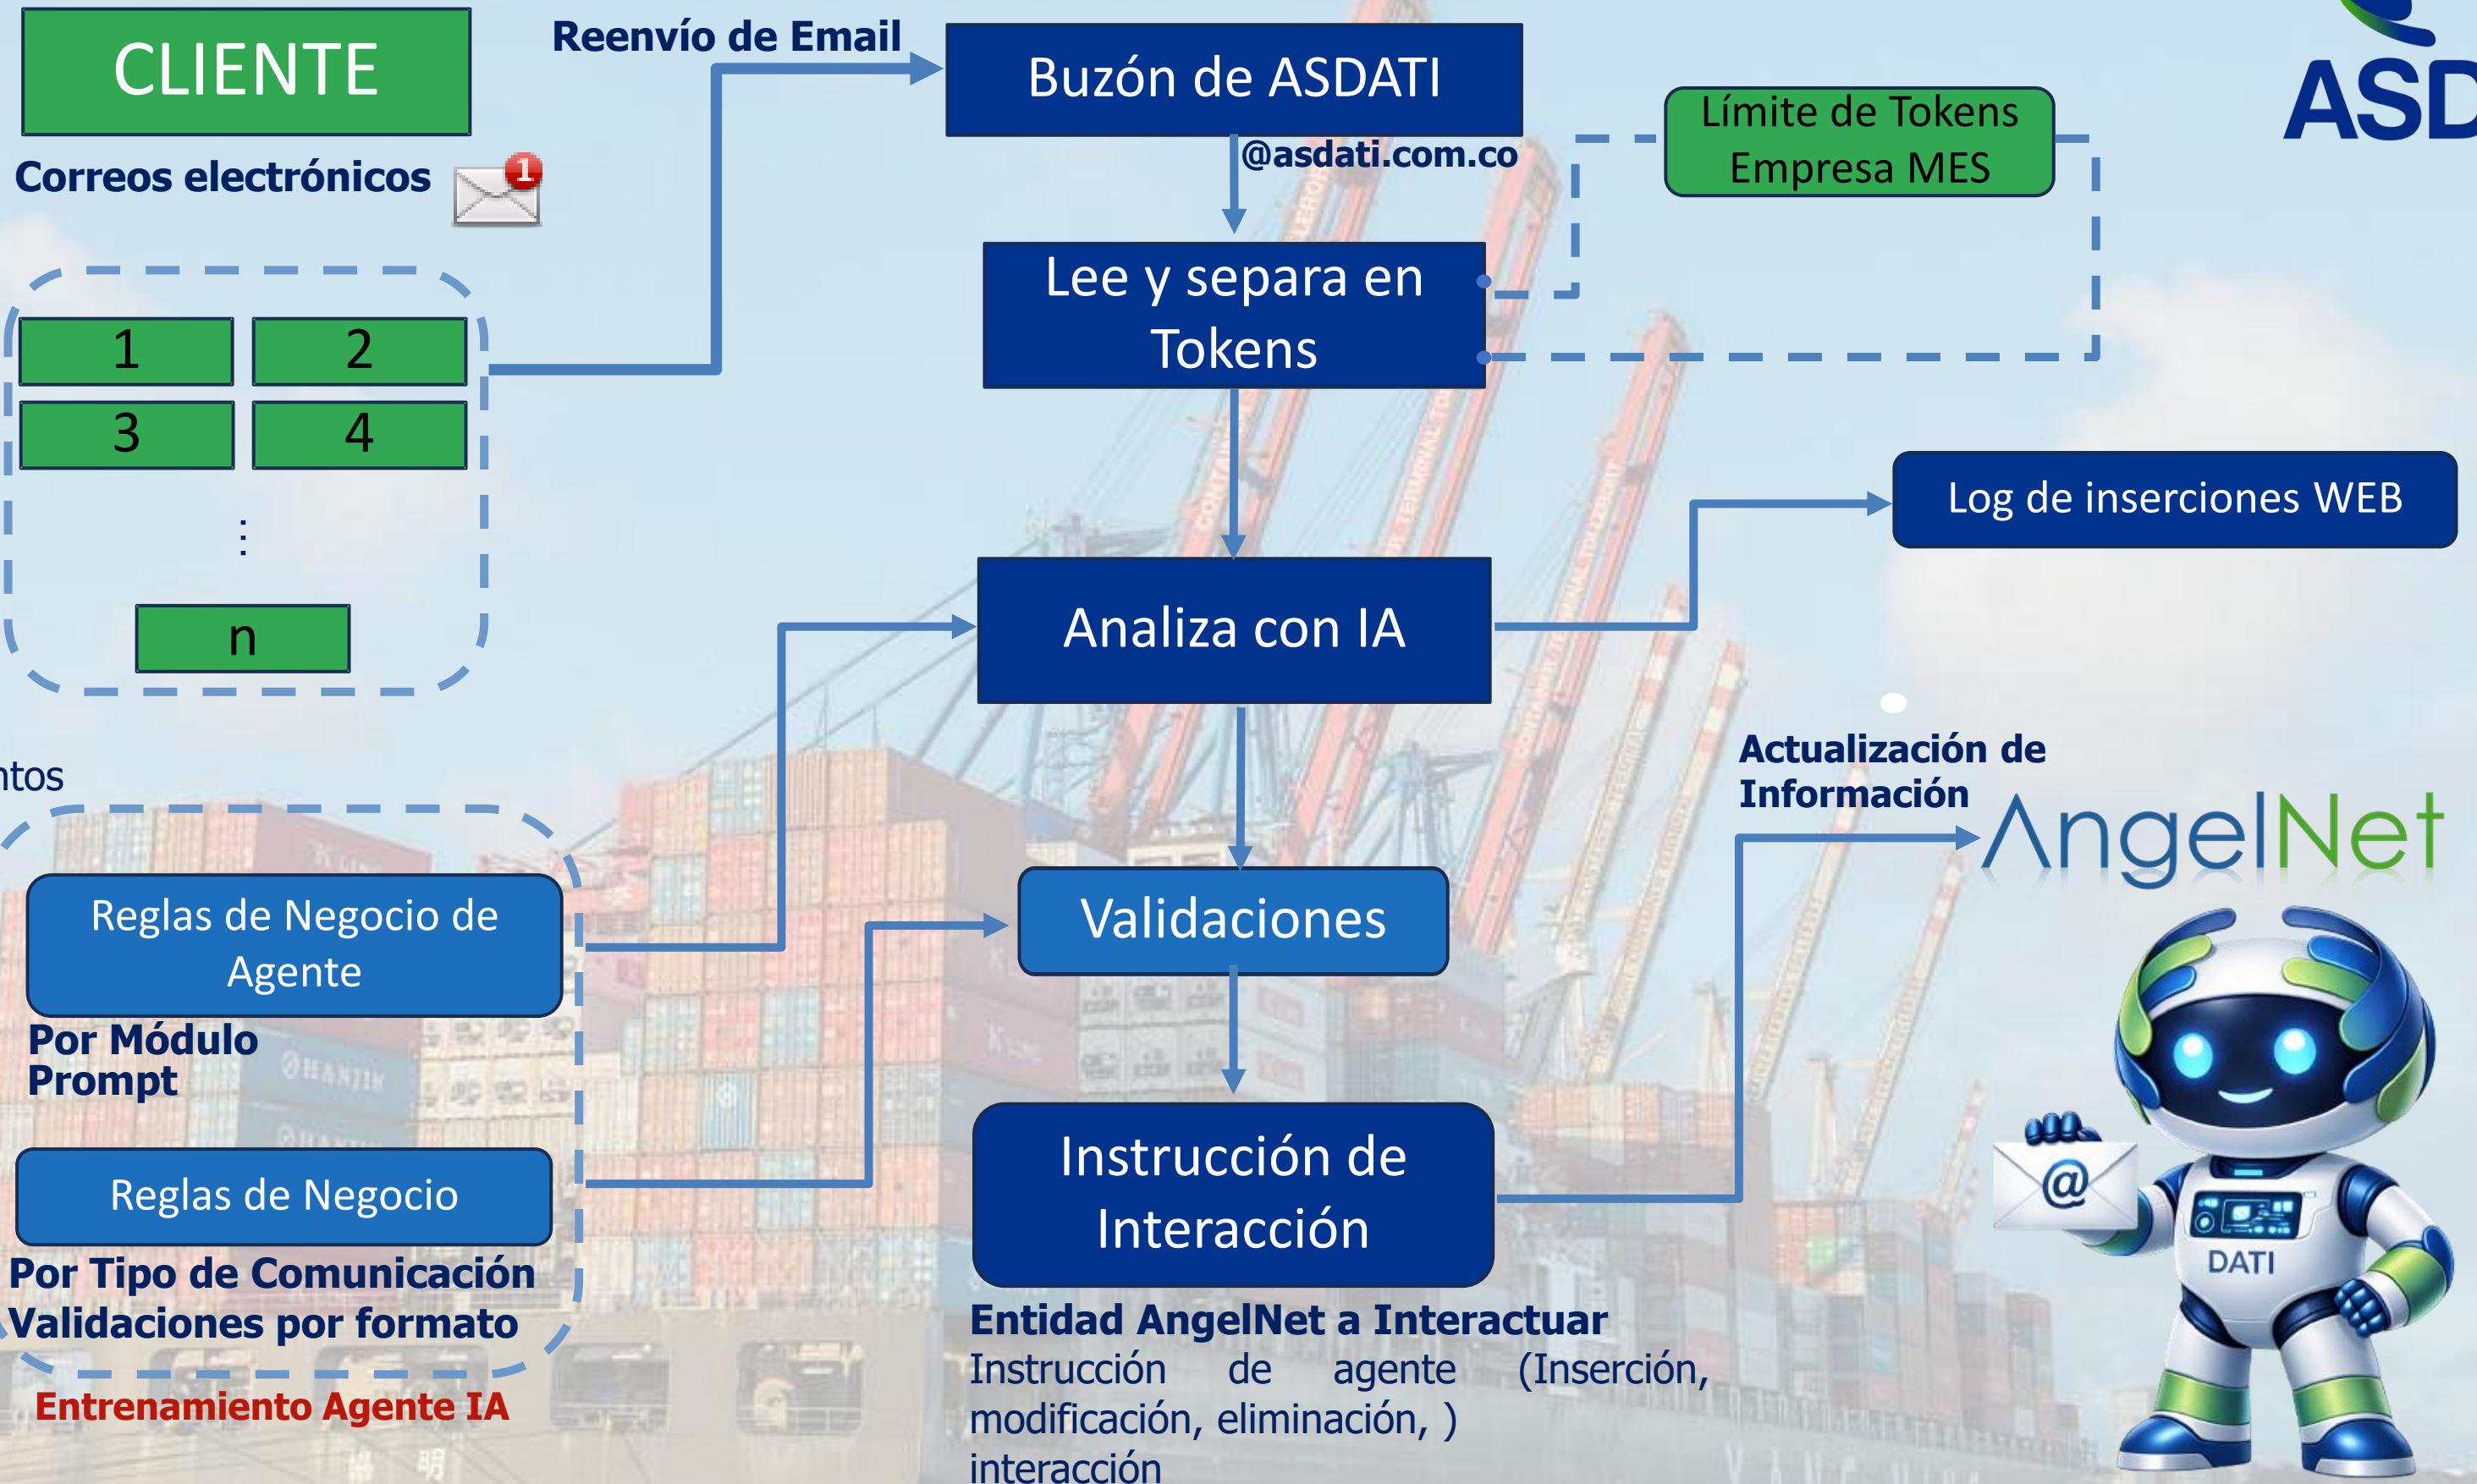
CLIENTE

Correos electrónicos

1

1 2
3 4
⋮
n

Reenvío de Email

Buzón de ASDATI

@asdati.com.co

ASD

Límite de Tokens Empresa MES

Lee y separa en Tokens

Log de inserciones WEB

Analiza con IA

ntos

Actualización de Información

AngelNet

Reglas de Negocio de Agente

Por Módulo
Prompt

Validaciones

Reglas de Negocio

Instrucción de Interacción

Por Tipo de Comunicación
Validaciones por formato

Entidad AngelNet a Interactuar
Instrucción de agente (Inserción, modificación, eliminación, ) interacción

Entrenamiento Agente IA

@

DATI